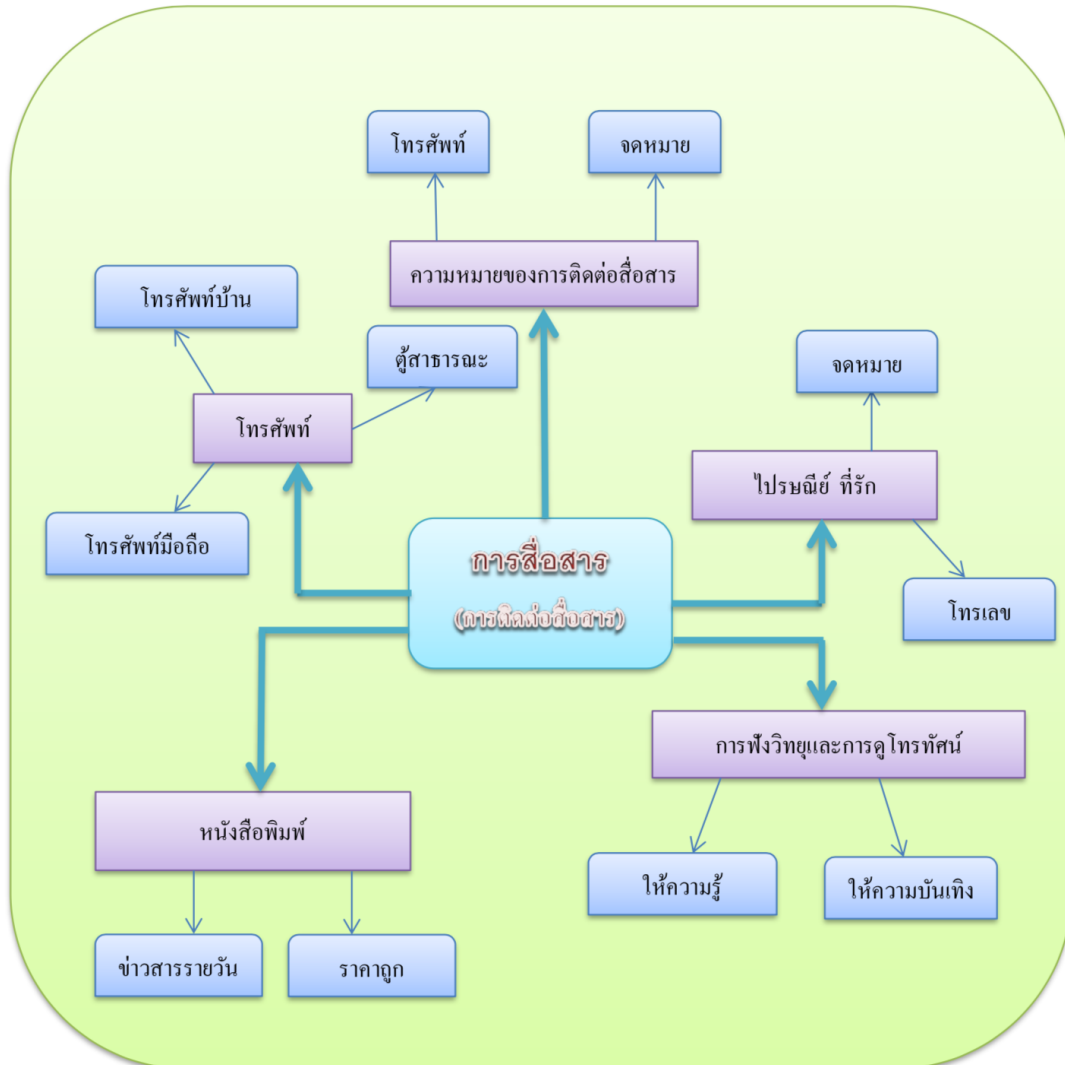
โทรศัพท์

จดหมาย

ความหมายของการติดต่อสื่อสาร

โทรศัพท์บ้าน

ตู้สาธารณะ

โทรศัพท์

จดหมาย

ไปรษณีย์ ที่รัก

โทรศัพท์มือถือ

การสื่อสาร
(การติดต่อสื่อสาร)

โทรเลข

การฟังวิทยุและการดูโทรทัศน์

หนังสือพิมพ์

ให้ความรู้

ให้ความบันเทิง

ข่าวสารรายวัน

ราคาถูก